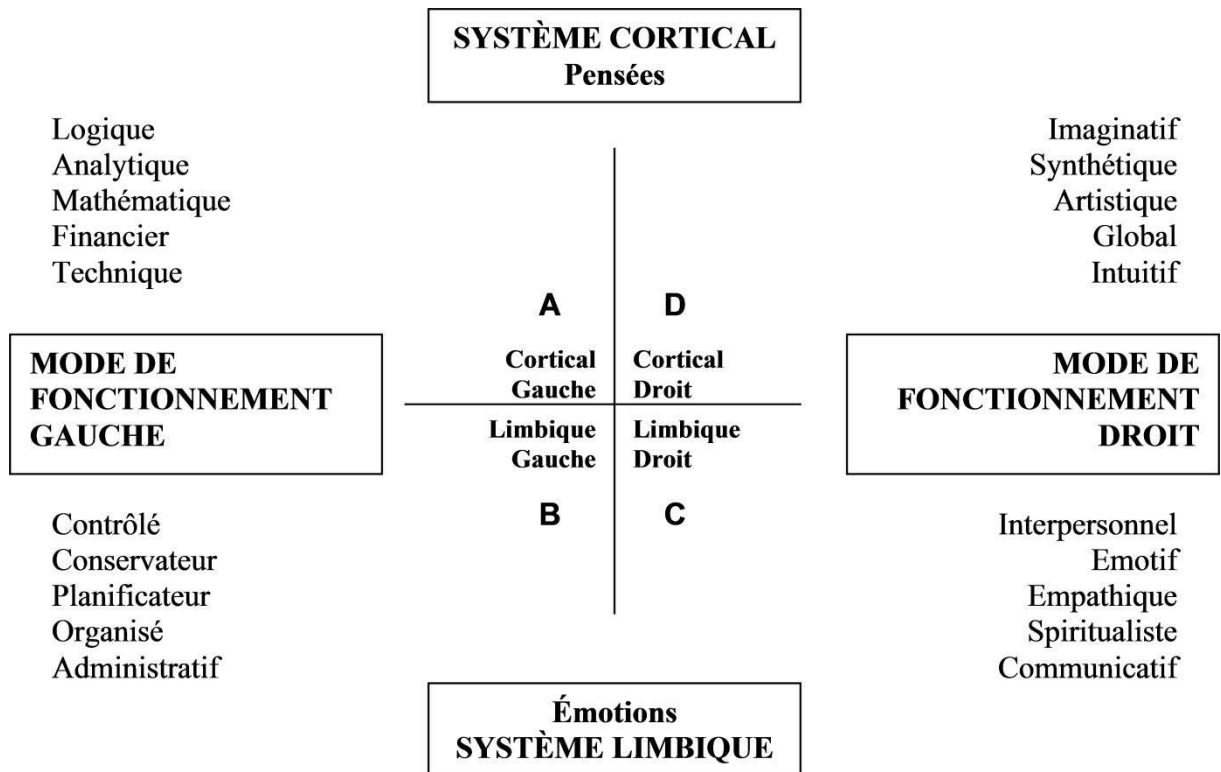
SYSTÈME CORTICAL
Pensées

Logique
Analytique
Mathématique
Financier
Technique

Imaginatif
Synthétique
Artistique
Global
Intuitif

A

D

MODE DE FONCTIONNEMENT GAUCHE

Cortical Gauche

Cortical Droit

MODE DE FONCTIONNEMENT DROIT

Limbique Gauche

Limbique Droit

B

C

Contrôlé
Conservateur
Planificateur
Organisé
Administratif

Interpersonnel
Emotif
Empathique
Spiritualiste
Communicatif

Émotions
SYSTÈME LIMBIQUE